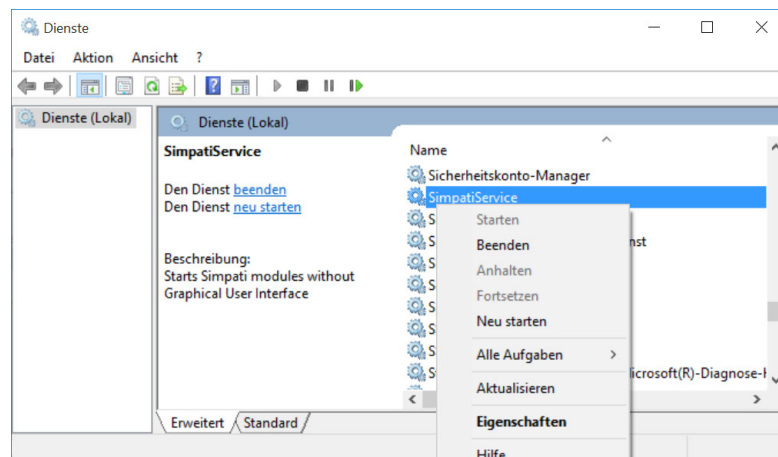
Dienste

Datei Aktion Ansicht ?

Dienste (Lokal)

Dienste (Lokal)

SimpatiService

Den Dienst beenden
Den Dienst neu starten

Beschreibung:
Starts Simpati modules without Graphical User Interface

Name

Sicherheitskonto-Manager
SimpatiService
S
S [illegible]nst
S
S
S
S
S
S
S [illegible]icrosoft(R)-Diagnose-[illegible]

Starten
Beenden
Anhalten
Fortsetzen
Neu starten
Alle Aufgaben
Aktualisieren
Eigenschaften
Hilfe

Erweitert Standard